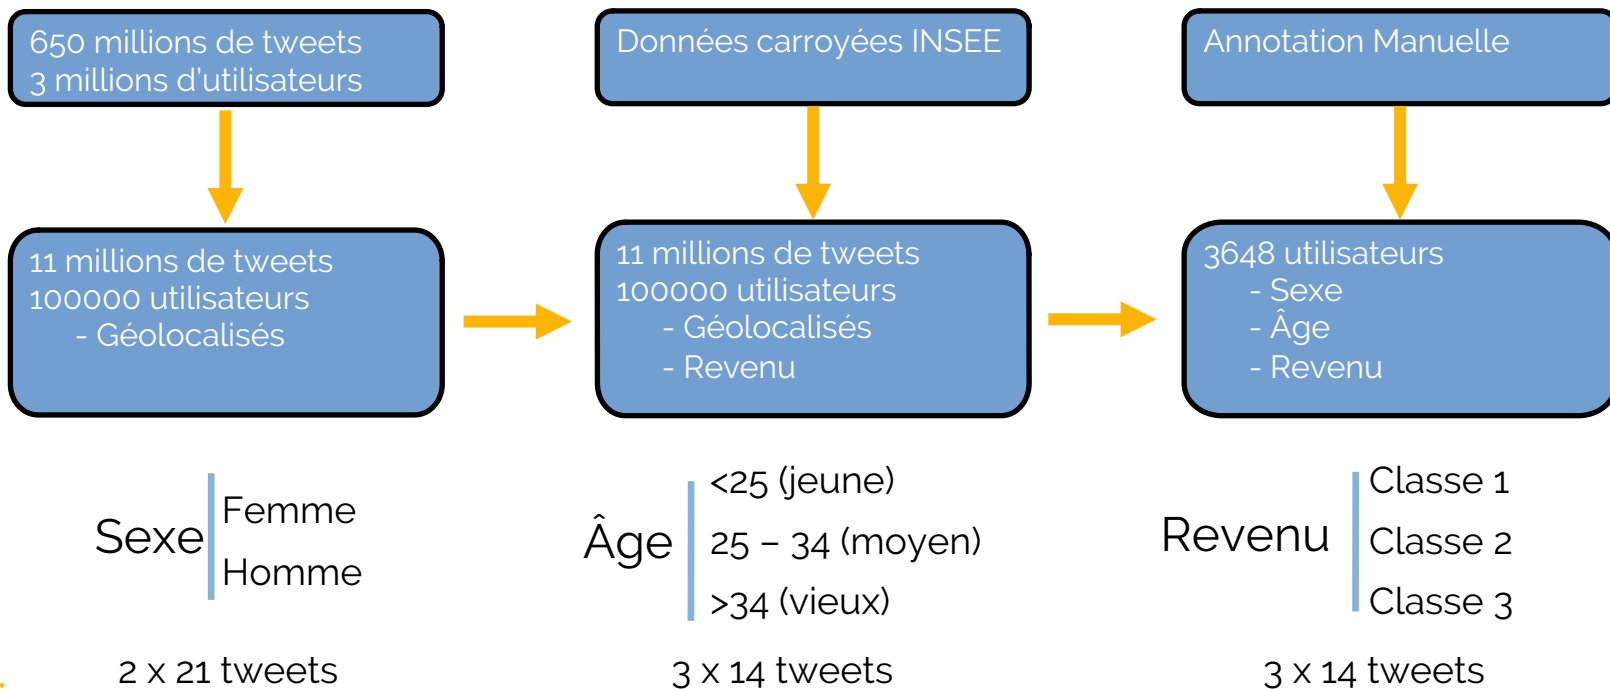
650 millions de tweets
3 millions d'utilisateurs

Données carroyées INSEE

Annotation Manuelle

11 millions de tweets
100000 utilisateurs
- Géolocalisés

11 millions de tweets
100000 utilisateurs
- Géolocalisés
- Revenu

3648 utilisateurs
- Sexe
- Âge
- Revenu

Sexe
Femme
Homme

Âge
<25 (jeune)
25 – 34 (moyen)
>34 (vieux)

Revenu
Classe 1
Classe 2
Classe 3

2 x 21 tweets

3 x 14 tweets

3 x 14 tweets